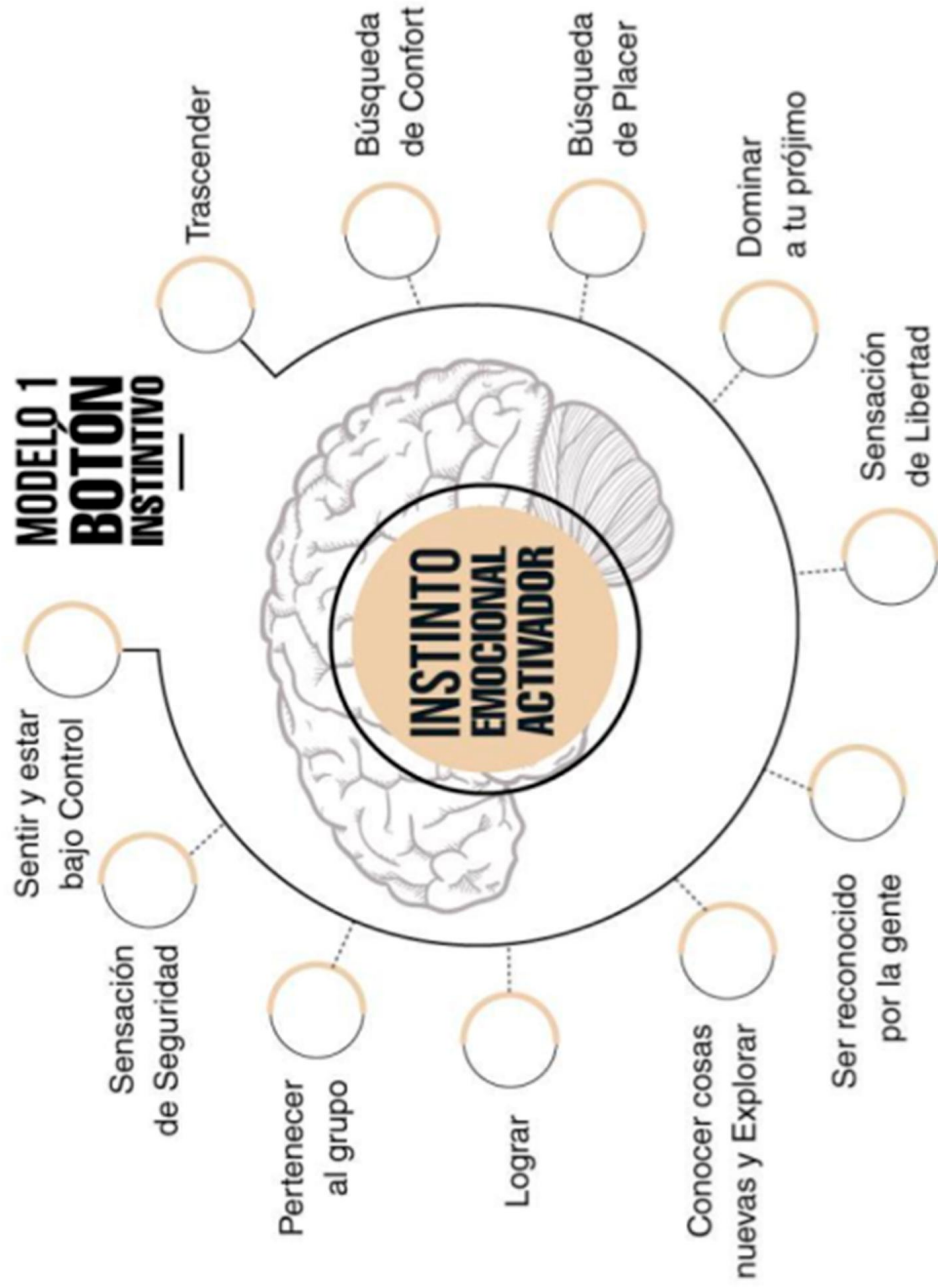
MODELO 1
BOTÓN
INSTINTIVO

INSTINTO
EMOCIONAL
ACTIVADOR

Trascender

Búsqueda de Confort

Búsqueda de Placer

Dominar a tu prójimo

Sensación de Libertad

Ser reconocido por la gente

Conocer cosas nuevas y Explorar

Lograr

Pertenecer al grupo

Sensación de Seguridad

Sentir y estar bajo Control